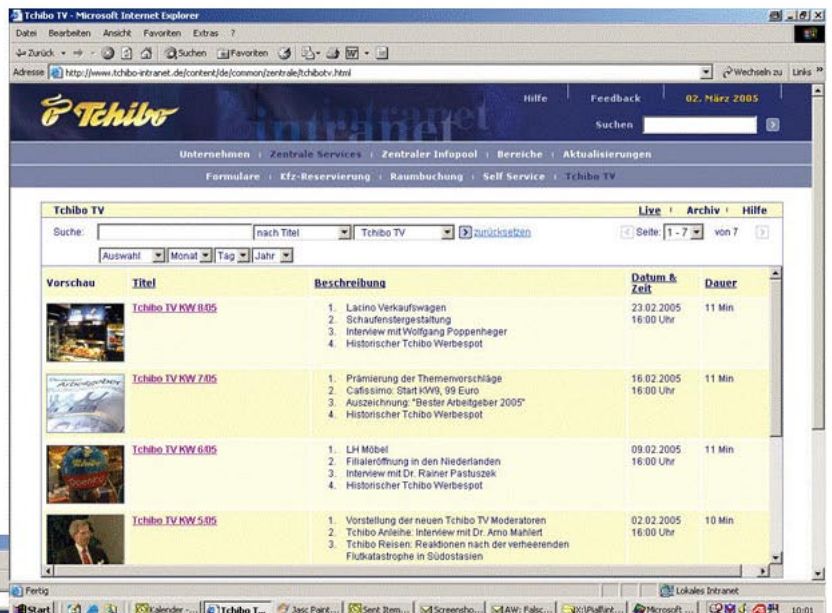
Tchibo TV - Microsoft Internet Explorer

Datei Bearbeiten Ansicht Favoriten Extras ?

Zurück · Suchen Favoriten

Adresse http://www.tchibo-intranet.de/content/de/common/zentrale/tchibotv.html

Wechseln zu Links »

Tchibo

Intranet

Hilfe | Feedback | 02. März 2005

Suchen

Unternehmen | Zentrale Services | Zentraler Infopool | Bereiche | Aktualisierungen

Formulare | Kfz-Reservierung | Raumbuchung | Self Service | Tchibo TV

Tchibo TV

Live | Archiv | Hilfe

Suche: nach Titel Tchibo TV zurücksetzen

Seite: 1 - 7 von 7

Auswahl Monat Tag Jahr

| Vorschau | Titel | Beschreibung | Datum & Zeit | Dauer |
|---|---|---|---|---|
| | Tchibo TV KW 8/05 | 1. Lacino Verkaufswagen 2. Schaufenstergestaltung 3. Interview mit Wolfgang Poppenheger 4. Historischer Tchibo Werbespot | 23.02.2005 16:00 Uhr | 11 Min |
| Arbeitgeber | Tchibo TV KW 7/05 | 1. Prämierung der Themenvorschläge 2. Cafissimo: Start KW9, 99 Euro 3. Auszeichnung: "Bester Arbeitgeber 2005" 4. Historischer Tchibo Werbespot | 16.02.2005 16:00 Uhr | 11 Min |
| Tchibo | Tchibo TV KW 6/05 | 1. LH Möbel 2. Filialeröffnung in den Niederlanden 3. Interview mit Dr. Rainer Pastuszek 4. Historischer Tchibo Werbespot | 09.02.2005 16:00 Uhr | 11 Min |
| | Tchibo TV KW 5/05 | 1. Vorstellung der neuen Tchibo TV Moderatoren 2. Tchibo Anleihe: Interview mit Dr. Arno Mahlert 3. Tchibo Reisen: Reaktionen nach der verheerenden Flutkatastrophe in Südostasien | 02.02.2005 16:00 Uhr | 10 Min |

Fertig

Lokales Intranet

Start | Kalender - ... | Tchibo T... | Jasc Paint... | Sent Item... | Screensho... | AW: Falsc... | X:\Palfunt... | Microsoft ... | 10:01